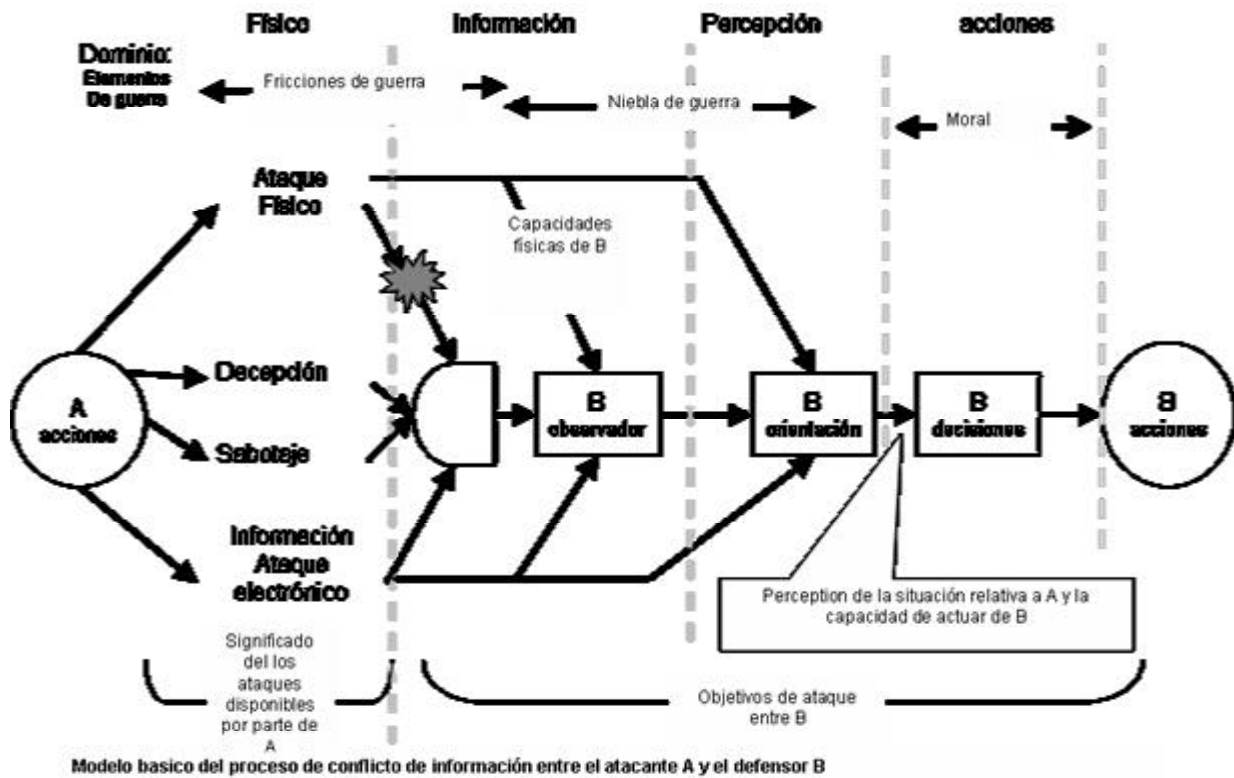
Físico

Información

Percepción

acciones

Dominio:
Elementos
De guerra

Fricciones de guerra

Niebla de guerra

Moral

Ataque
Físico

Capacidades
físicas de B

Decepción

Sabotaje

A
acciones

B
observador

B
orientación

B
decisiones

B
acciones

Información
Ataque
electrónico

Perception de la situación relativa a A y la capacidad de actuar de B

Significado
del los
ataques
disponibles
por parte de
A

Objetivos de ataque
entre B

Modelo basico del proceso de conflicto de información entre el atacante A y el defensor B